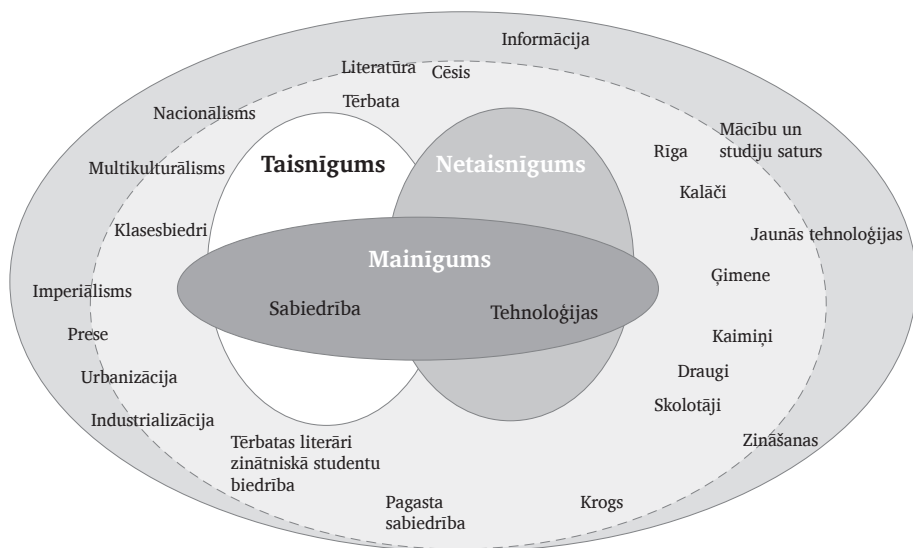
Informācija

Literatūra Cēsis

Tērbata

Nacionālisms

Mācību un studiju saturs

Multikulturālisms

Taisnīgums

Netaisnīgums

Rīga

Kalāči

Klasesbiedri

Jaunās tehnoloģijas

Mainīgums

Ģimene

Imperiālisms

Sabiedrība

Tehnoloģijas

Prese

Kaimiņi

Urbanizācija

Draugi

Skolotāji

Industrializācija

Zināšanas

Tērbatas literāri zinātniskā studentu biedrība

Pagasta sabiedrība

Krogs